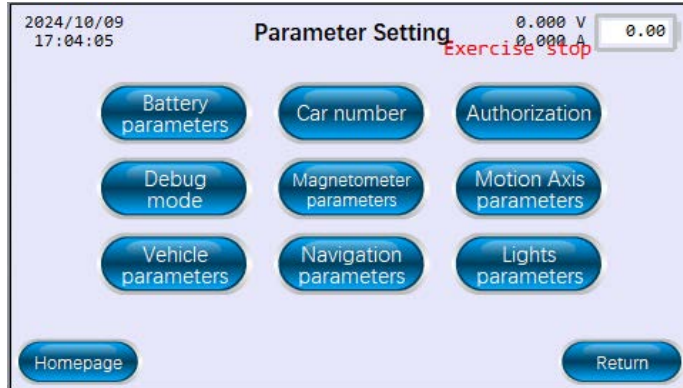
2024/10/09
17:04:05

Parameter Setting

0.000 V
0.000 A

Exercise stop

0.00

Battery parameters

Car number

Authorization

Debug mode

Magnetometer parameters

Motion Axis parameters

Vehicle parameters

Navigation parameters

Lights parameters

Homepage

Return